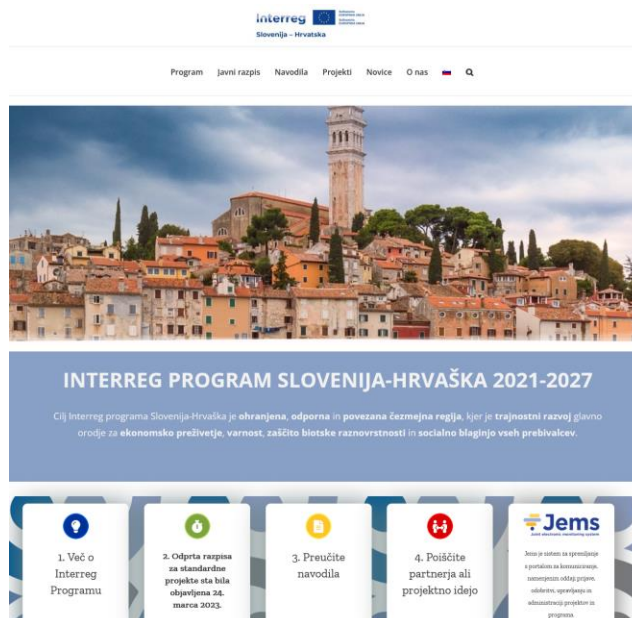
Interreg
Sofinancira Evropska unija
Slovenija – Hrvatska

Program Javni razpis Navodila Projekti Novice O nas

INTERREG PROGRAM SLOVENIJA-HRVAŠKA 2021-2027

Cilj Interreg programa Slovenija-Hrvaška je ohranjena, odporna in povezana čezmejna regija, kjer je trajnostni razvoj glavno orodje za ekonomsko preživetje, varnost, zaščito biotske raznovrstnosti in socialno blaginjo vseh prebivalcev.

1. Več o Interreg Programu

2. Odprta razpisa za standardne projekte sta bila objavljena 24. marca 2023.

3. Preučite navodila

4. Poiščite partnerja ali projektno idejo

Jems
Joint electronic monitoring system

Jems je sistem za spremljanje s portalom za komunikacijo, namenjenim oddaji prijave, odobritvi, upravljanju in administraciji projektov in programa.